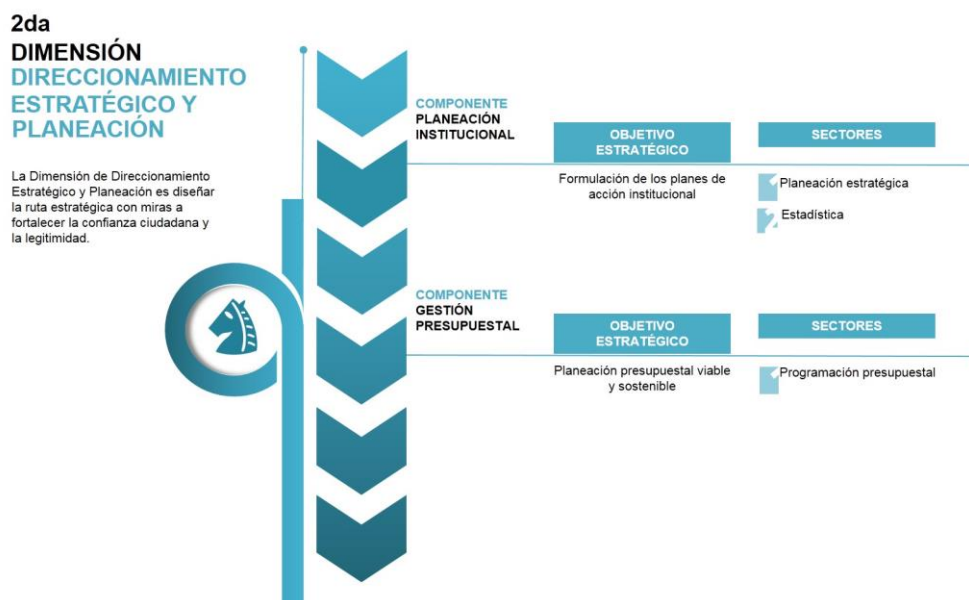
2da
DIMENSIÓN
DIRECCIONAMIENTO ESTRATÉGICO Y PLANEACIÓN

La Dimensión de Direccionamiento Estratégico y Planeación es diseñar la ruta estratégica con miras a fortalecer la confianza ciudadana y la legitimidad.

COMPONENTE
PLANEACIÓN INSTITUCIONAL

OBJETIVO ESTRATÉGICO

SECTORES

Formulación de los planes de acción institucional

Planeación estratégica

Estadística

COMPONENTE
GESTIÓN PRESUPUESTAL

OBJETIVO ESTRATÉGICO

SECTORES

Planeación presupuestal viable y sostenible

Programación presupuestal